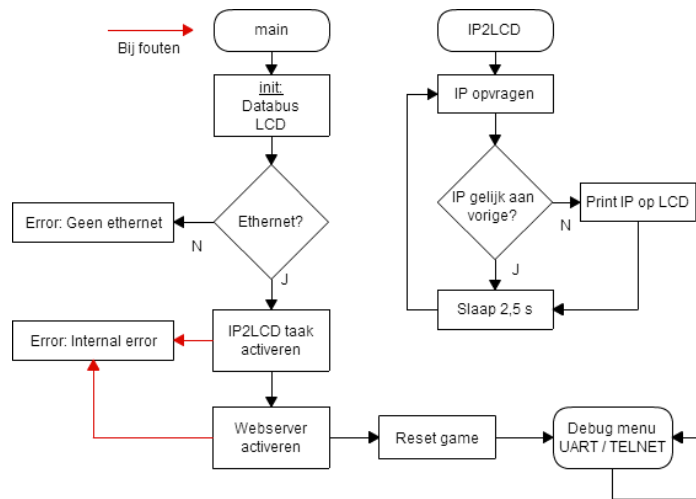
Bij fouten

main

init:
Databus
LCD

Ethernet?

Error: Geen ethernet

N

J

IP2LCD taak activeren

Error: Internal error

Webserver activeren

Reset game

Debug menu
UART / TELNET

IP2LCD

IP opvragen

IP gelijk aan vorige?

Print IP op LCD

N

J

Slaap 2,5 s